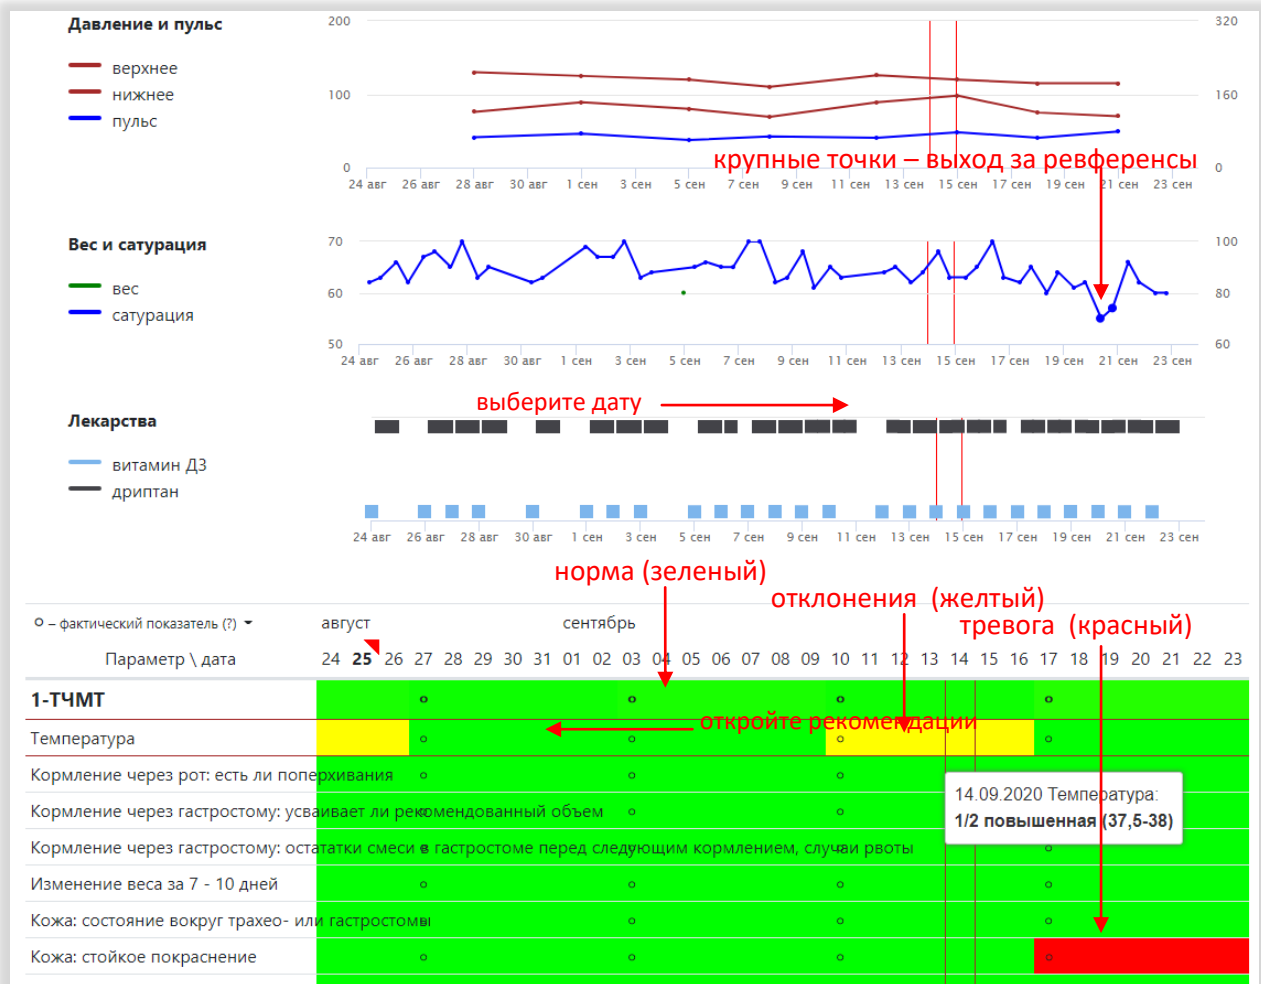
Давление и пульс

верхнее
нижнее
пульс

200
100
0
320
160
0

24 авг 26 авг 28 авг 30 авг 1 сен 3 сен 5 сен 7 сен 9 сен 11 сен 13 сен 15 сен 17 сен 19 сен 21 сен 23 сен

крупные точки – выход за ревференсы

Вес и сатурация

вес
сатурация

70
60
50
100
80
60

24 авг 26 авг 28 авг 30 авг 1 сен 3 сен 5 сен 7 сен 9 сен 11 сен 13 сен 15 сен 17 сен 19 сен 21 сен 23 сен

выберите дату

Лекарства

витамин Д3
дриптан

24 авг 26 авг 28 авг 30 авг 1 сен 3 сен 5 сен 7 сен 9 сен 11 сен 13 сен 15 сен 17 сен 19 сен 21 сен 23 сен

норма (зеленый)
отклонения (желтый)
тревога (красный)

о – фактический показатель (?)
август
сентябрь
Параметр \ дата 24 25 26 27 28 29 30 31 01 02 03 04 05 06 07 08 09 10 11 12 13 14 15 16 17 18 19 20 21 22 23

1-ТЧМТ
Температура
откройте рекомендации
Кормление через рот: есть ли поперхивания
Кормление через гастростому: усваивает ли рекомендованный объем
Кормление через гастростому: остатки смеси в гастростоме перед следующим кормлением, случаи рвоты
Изменение веса за 7 - 10 дней
Кожа: состояние вокруг трахео- или гастростомы
Кожа: стойкое покраснение

14.09.2020 Температура:
1/2 повышенная (37,5-38)